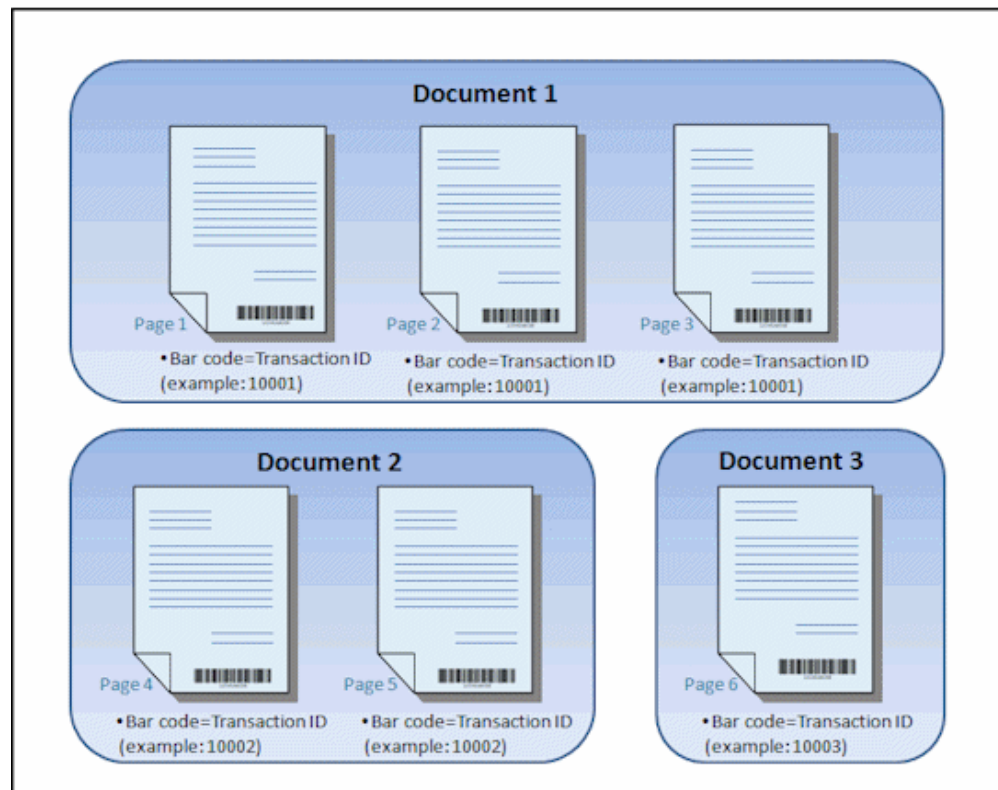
Document 1

Page 1
•Bar code=Transaction ID (example:10001)

Page 2
•Bar code=Transaction ID (example:10001)

Page 3
•Bar code=Transaction ID (example:10001)

Document 2

Page 4
•Bar code=Transaction ID (example:10002)

Page 5
•Bar code=Transaction ID (example:10002)

Document 3

Page 6
•Bar code=Transaction ID (example:10003)